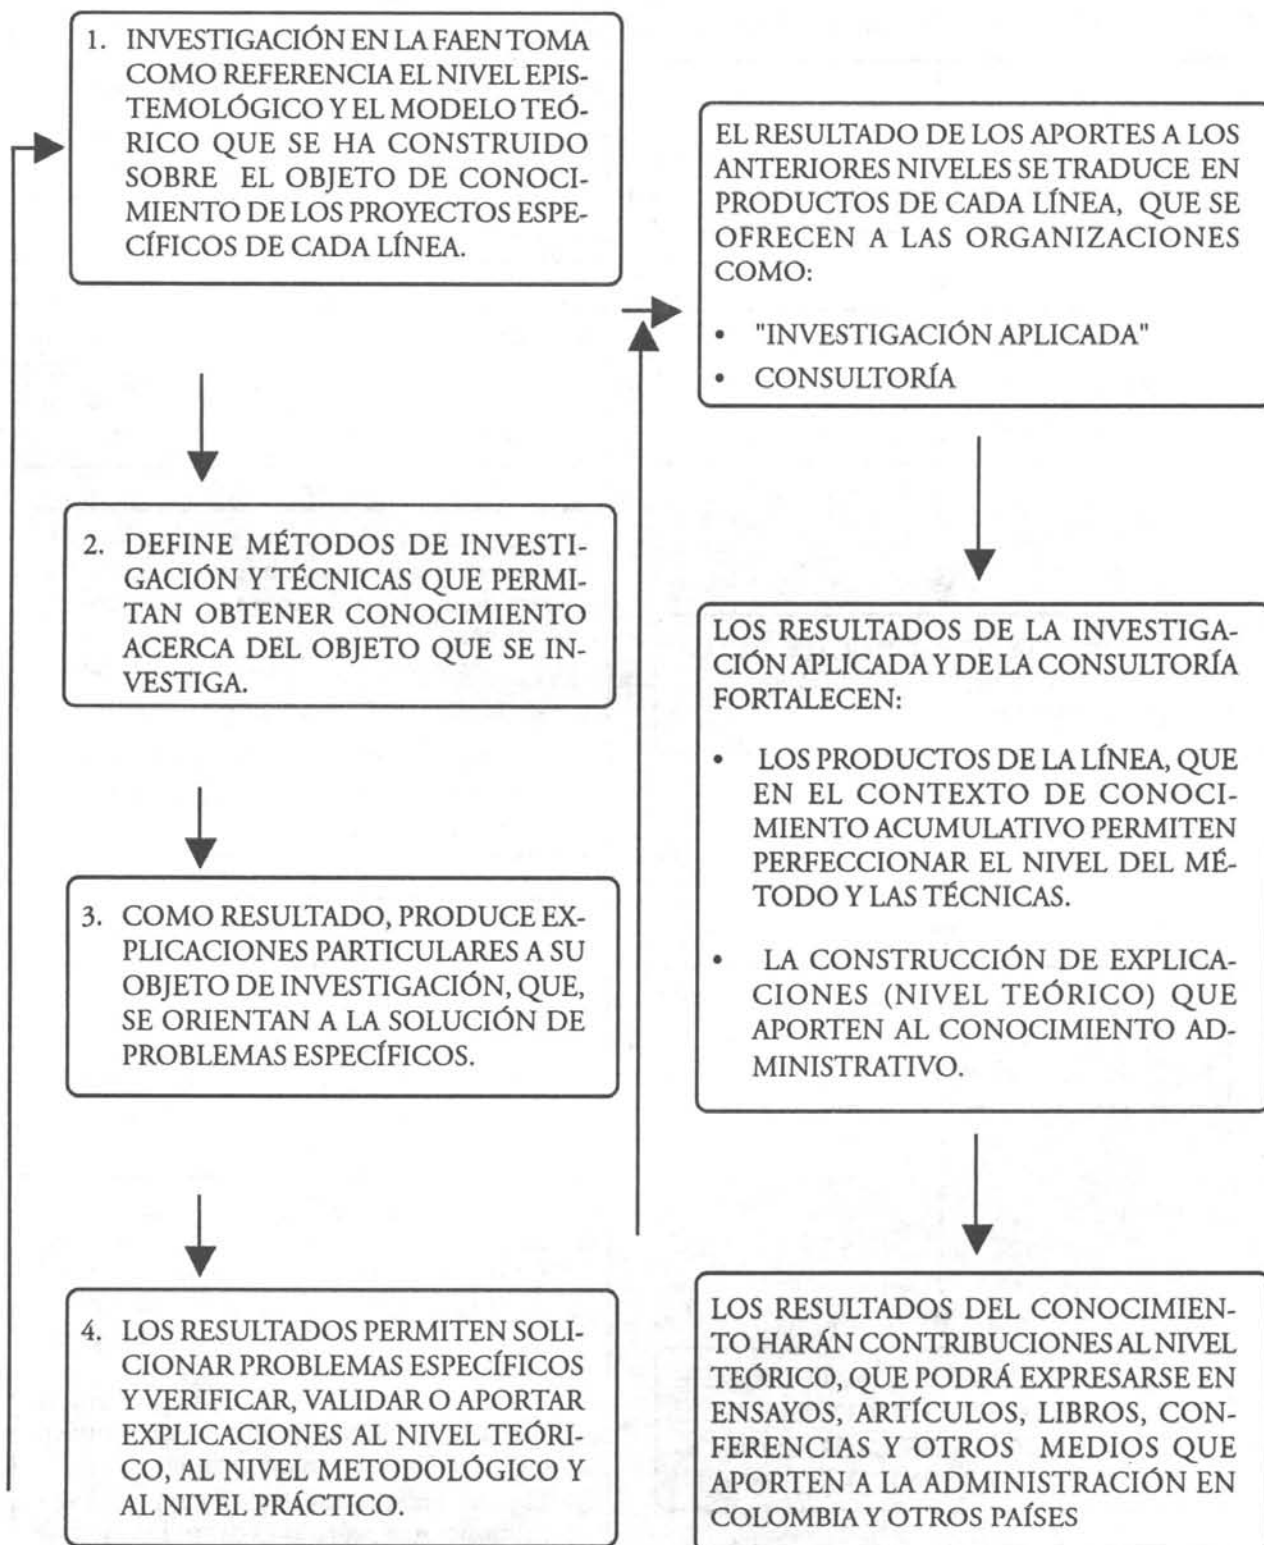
1. INVESTIGACIÓN EN LA FAEN TOMA COMO REFERENCIA EL NIVEL EPISTEMOLÓGICO Y EL MODELO TEÓRICO QUE SE HA CONSTRUIDO SOBRE EL OBJETO DE CONOCIMIENTO DE LOS PROYECTOS ESPECÍFICOS DE CADA LÍNEA.

2. DEFINE MÉTODOS DE INVESTIGACIÓN Y TÉCNICAS QUE PERMITAN OBTENER CONOCIMIENTO ACERCA DEL OBJETO QUE SE INVESTIGA.

3. COMO RESULTADO, PRODUCE EXPLICACIONES PARTICULARES A SU OBJETO DE INVESTIGACIÓN, QUE, SE ORIENTAN A LA SOLUCIÓN DE PROBLEMAS ESPECÍFICOS.

4. LOS RESULTADOS PERMITEN SOLICIONAR PROBLEMAS ESPECÍFICOS Y VERIFICAR, VALIDAR O APORTAR EXPLICACIONES AL NIVEL TEÓRICO, AL NIVEL METODOLÓGICO Y AL NIVEL PRÁCTICO.

EL RESULTADO DE LOS APORTES A LOS ANTERIORES NIVELES SE TRADUCE EN PRODUCTOS DE CADA LÍNEA, QUE SE OFRECEN A LAS ORGANIZACIONES COMO:

• "INVESTIGACIÓN APLICADA"
• CONSULTORÍA

LOS RESULTADOS DE LA INVESTIGACIÓN APLICADA Y DE LA CONSULTORÍA FORTALECEN:

• LOS PRODUCTOS DE LA LÍNEA, QUE EN EL CONTEXTO DE CONOCIMIENTO ACUMULATIVO PERMITEN PERFECCIONAR EL NIVEL DEL MÉTODO Y LAS TÉCNICAS.

• LA CONSTRUCCIÓN DE EXPLICACIONES (NIVEL TEÓRICO) QUE APORTEN AL CONOCIMIENTO ADMINISTRATIVO.

LOS RESULTADOS DEL CONOCIMIENTO HARÁN CONTRIBUCIONES AL NIVEL TEÓRICO, QUE PODRÁ EXPRESARSE EN ENSAYOS, ARTÍCULOS, LIBROS, CONFERENCIAS Y OTROS MEDIOS QUE APORTEN A LA ADMINISTRACIÓN EN COLOMBIA Y OTROS PAÍSES